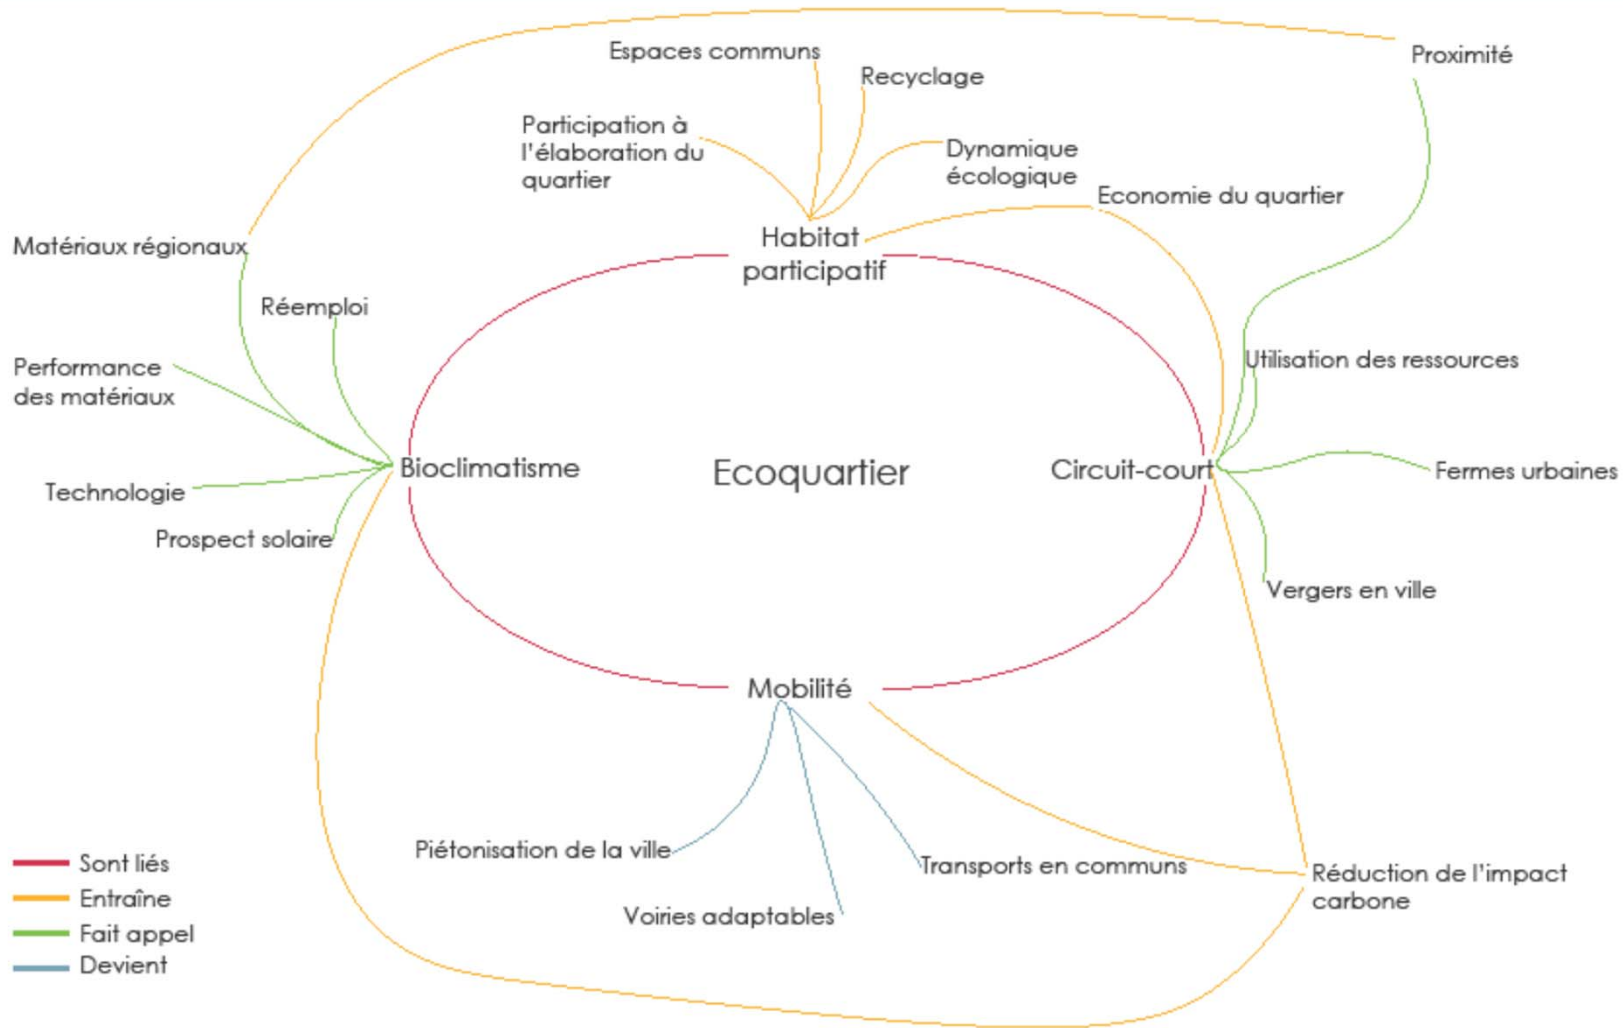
Espaces communs

Recyclage

Proximité

Participation à l'élaboration du quartier

Dynamique écologique

Economie du quartier

Habitat participatif

Matériaux régionaux

Réemploi

Performance des matériaux

Utilisation des ressources

Bioclimatisme

Ecoquartier

Circuit-court

Fermes urbaines

Technologie

Prospect solaire

Vergers en ville

Mobilité

Piétonisation de la ville

Transports en communs

Réduction de l'impact carbone

Voiries adaptables

Sont liés
Entraîne
Fait appel
Devient